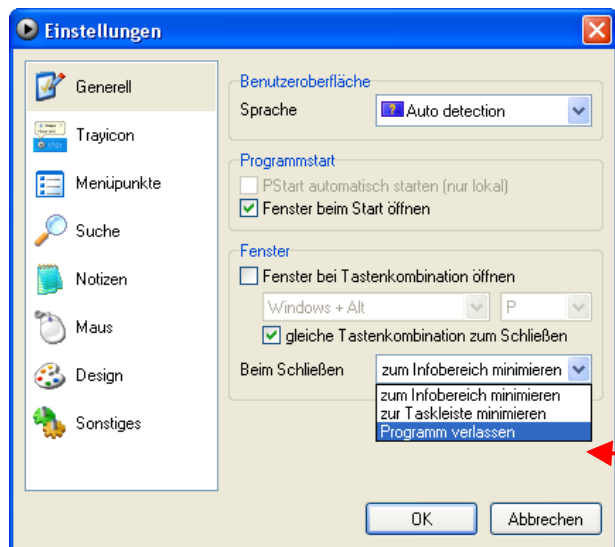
Einstellungen

Generell
Trayicon
Menüpunkte
Suche
Notizen
Maus
Design
Sonstiges

Benutzeroberfläche
Sprache
Auto detection

Programmstart
PStart automatisch starten (nur lokal)
Fenster beim Start öffnen

Fenster
Fenster bei Tastenkombination öffnen
Windows + Alt
P
gleiche Tastenkombination zum Schließen
Beim Schließen
zum Infobereich minimieren
zum Infobereich minimieren
zur Taskleiste minimieren
Programm verlassen

OK
Abbrechen